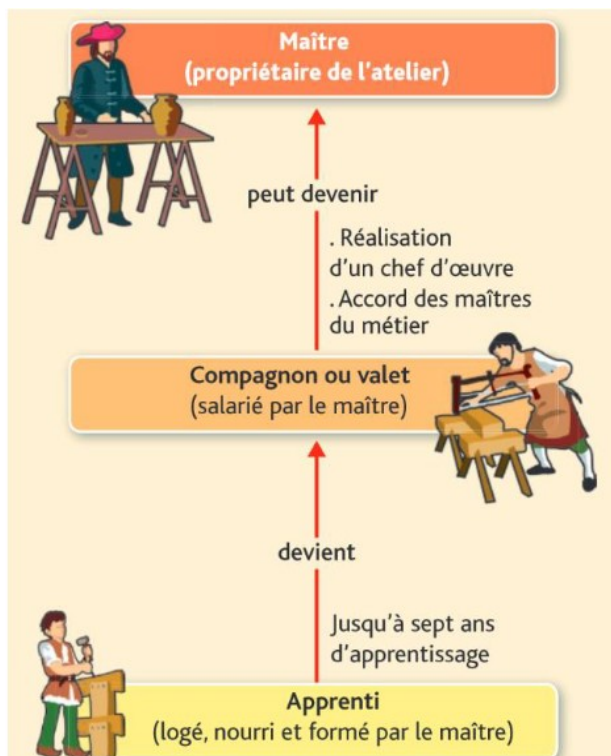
Maître
(propriétaire de l'atelier)

peut devenir

. Réalisation d'un chef d'œuvre
. Accord des maîtres du métier

Compagnon ou valet
(salarié par le maître)

devient

Jusqu'à sept ans d'apprentissage

Apprenti
(logé, nourri et formé par le maître)